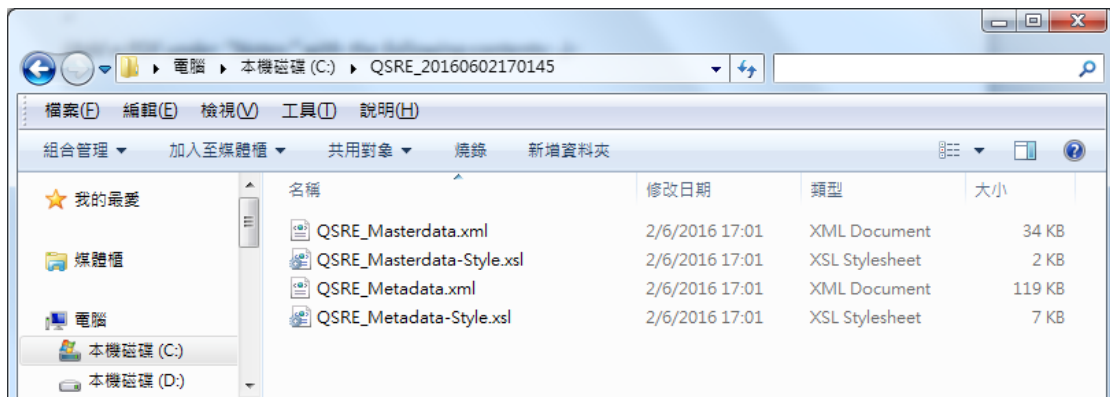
電腦 ▸ 本機磁碟 (C:) ▸ QSRE_20160602170145

檔案(F) 編輯(E) 檢視(V) 工具(T) 說明(H)

組合管理 ▾ 加入至媒體櫃 ▾ 共用對象 ▾ 燒錄 新增資料夾

我的最愛

媒體櫃

電腦

本機磁碟 (C:)

本機磁碟 (D:)

| 名稱 | 修改日期 | 類型 | 大小 |
|---|---|---|---|
| QSRE_Masterdata.xml | 2/6/2016 17:01 | XML Document | 34 KB |
| QSRE_Masterdata-Style.xsl | 2/6/2016 17:01 | XSL Stylesheet | 2 KB |
| QSRE_Metadata.xml | 2/6/2016 17:01 | XML Document | 119 KB |
| QSRE_Metadata-Style.xsl | 2/6/2016 17:01 | XSL Stylesheet | 7 KB |